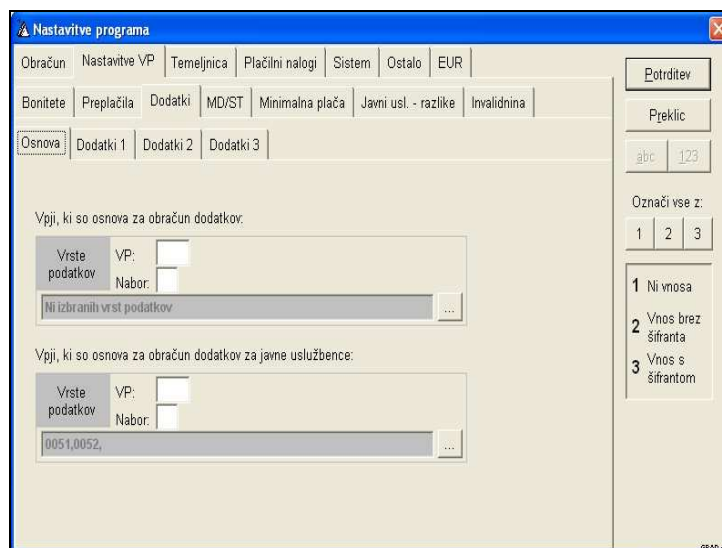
Nastavitve programa

Obračun | Nastavitve VP | Temeljnica | Plačilni nalogi | Sistem | Ostalo | EUR

Bonitete | Preplačila | Dodatki | MD/ST | Minimalna plača | Javni usl. - razlike | Invalidnina

Osnova | Dodatki 1 | Dodatki 2 | Dodatki 3

Vpji, ki so osnova za obračun dodatkov:

Vrste podatkov
VP:
Nabor:
Ni izbranih vrst podatkov
...

Vpji, ki so osnova za obračun dodatkov za javne uslužbence:

Vrste podatkov
VP:
Nabor:
0051,0052,
...

Potrditev
Preklic
abc | 123
Označi vse z:
1 | 2 | 3

1 Ni vnosa
2 Vnos brez šifranta
3 Vnos s šifrantom